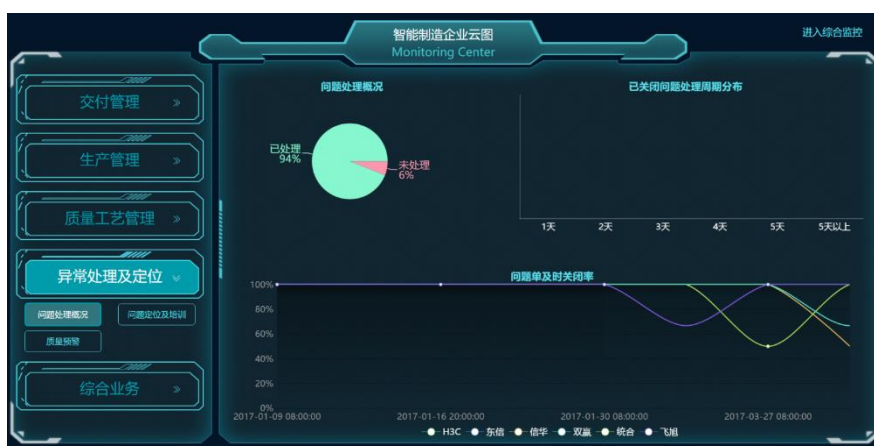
智能制造企业云图
Monitoring Center

进入综合监控

交付管理 »

生产管理 »

质量工艺管理 »

异常处理及定位

问题处理概况

问题定位及培训

质量预警

综合业务 »

问题处理概况

已处理
94%

未处理
6%

已关闭问题处理周期分布

1天 2天 3天 4天 5天 5天以上

问题单及时关闭率

100%
80%
60%
40%
20%
0%

2017-01-09 08:00:00
2017-01-16 20:00:00
2017-01-30 08:00:00
2017-03-27 08:00:00

H3C 东信 信华 双赢 统合 飞旭